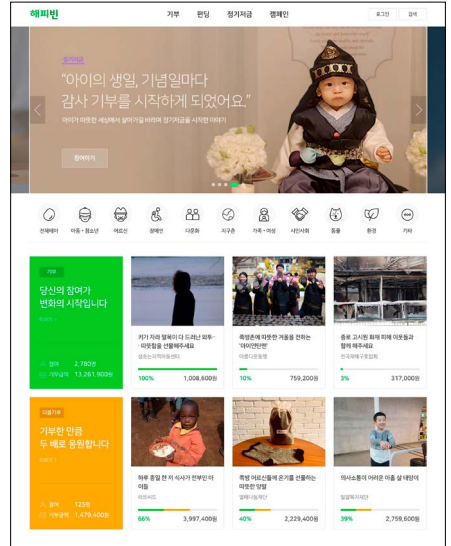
해피빈

기부 펀딩 정기저금 캠페인

로그인 검색

정기저금

"아이의 생일, 기념일마다 감사 기부를 시작하게 되었어요."

아이가 따뜻한 세상에서 살아가길 바라며 정기저금을 시작한 이야기

참여하기

전체보기 아동·청소년 어르신 장애인 다문화 지구촌 가족·여성 시민사회 동물 환경 기타

기부

당신의 참여가 변화의 시작입니다

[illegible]

참여 2,780건

기부금액 13,261,900원

키가 자라 발목이 다 드러난 외투-따뜻한 옷을 선물해주세요

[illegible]

100% 1,008,600원

목발준에 따뜻한 겨울을 전하는 '아이엔티엔'

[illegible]

10% 759,200원

충북 고시원 화재 피해 이웃들과 함께 해주세요

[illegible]

3% 317,000원

더블기부

기부한 만큼 두 배로 응원합니다

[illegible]

참여 125명

기부금액 1,479,400원

하루 종일 한 끼 식사가 전부인 아이들

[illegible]

66% 3,997,400원

독범 어르신들께 온기를 선물하는 따뜻한 양말

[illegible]

40% 2,229,400원

의사소통이 어려운 아동 삶 태양이

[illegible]

39% 2,759,600원